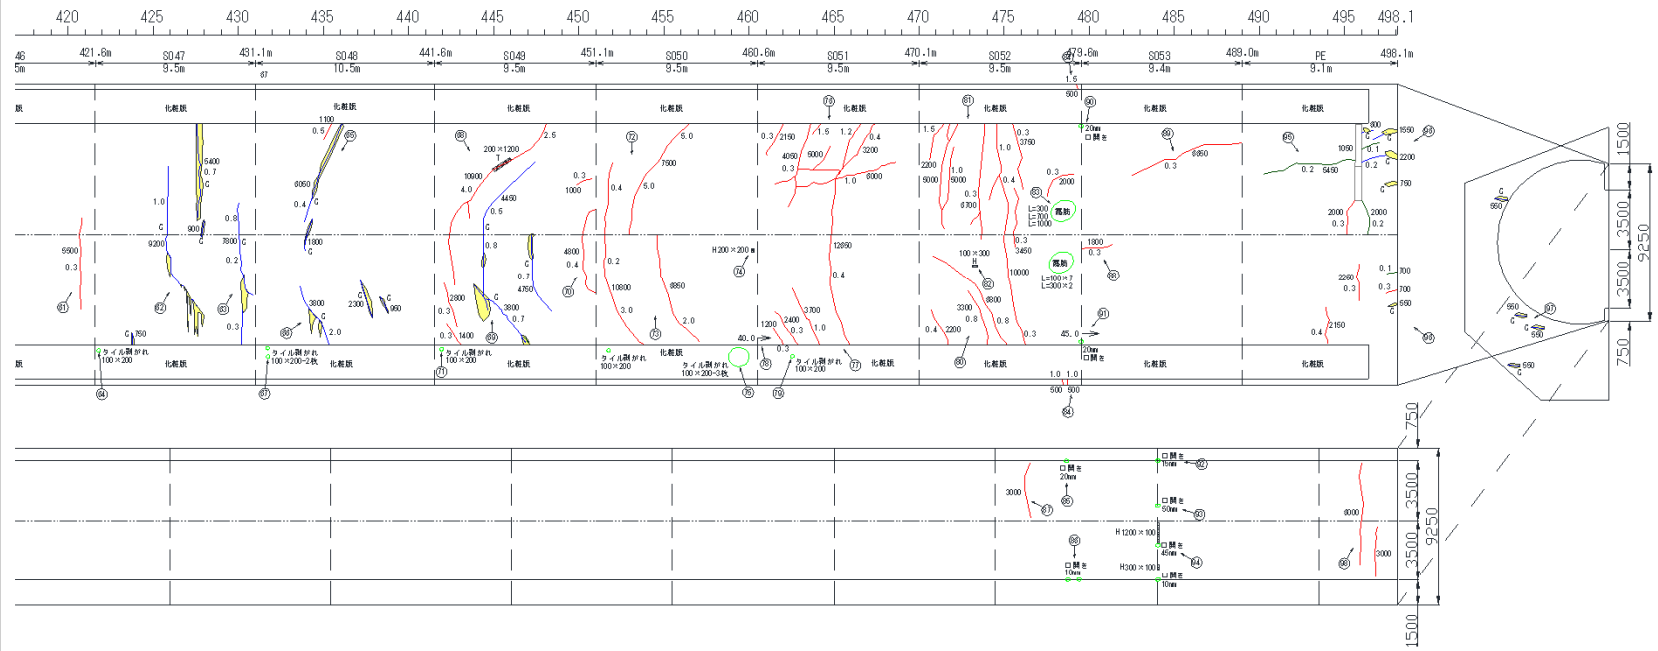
420 425 430 435 440 445 450 455 460 465 470 475 480 485 490 495 498.1

46 5m | 421.6m | S047 9.5m | 431.1m | S048 10.5m | 441.6m | S049 9.5m | 451.1m | S050 9.5m | 460.6m | S051 9.5m | 470.1m | S052 9.5m | 479.6m | S053 9.4m | 489.0m | PE 9.1m | 498.1m

化粧版 化粧版 化粧版 化粧版 化粧版 化粧版 化粧版 化粧版 化粧版

1100 0.5 5400 0.7 1.0 6050 0.4 9200 900 7800 0.8 0.2 1800 9500 0.3 3800 2300 960 760 0.3 2.0

200×1200 2.5 10000 4.0 4450 0.5 0.8 0.7 4750 2800 3800 0.7 0.3 1400 6.0 7600 0.3 1000 0.4 5.0 4800 0.4 0.2 10800 8850 3.0 2.0

0.3 2150 1.5 1.2 0.4 4050 5000 3200 0.3 1.0 6000 H200×200 12850 0.4 3700 2400 1200 0.3 1.0 40.0 0.3

1.5 0.3 3750 1.0 2200 1.0 5000 5000 0.3 0.4 0.3 2000 0.3 6700 L=300 L=700 L=1000 露筋 0.3 3450 100×300 10000 露筋 L=100×7 L=300×2 3300 8800 0.8 0.4 2200 0.3 45.0 1.5 500 20mm 目開き 1800 0.3 8850 0.3

0.2 5450 1050 0.1 0.2 2000 0.3 2000 0.2 2260 0.3 0.1 0.3 0.4 2150 800 1550 2200 760 700 700 950 950 950 950 960

タイル剥がれ 100×200 タイル剥がれ 100×200−2枚 タイル剥がれ 100×200 タイル剥がれ 100×200 タイル剥がれ 100×200−3枚 タイル剥がれ 100×200 20mm 目開き 1.0 1.0 500 500

化粧版 化粧版 化粧版 化粧版 化粧版 化粧版 化粧版 化粧版 化粧版 化粧版

1500 3500 3500 750 9250

目開き 20mm 3000 目開き 15mm 目開き 50mm H1200×100 目開き 45mm H300×100 目開き 10mm 目開き 10mm 6000 3000

750 3500 3500 9250 1500